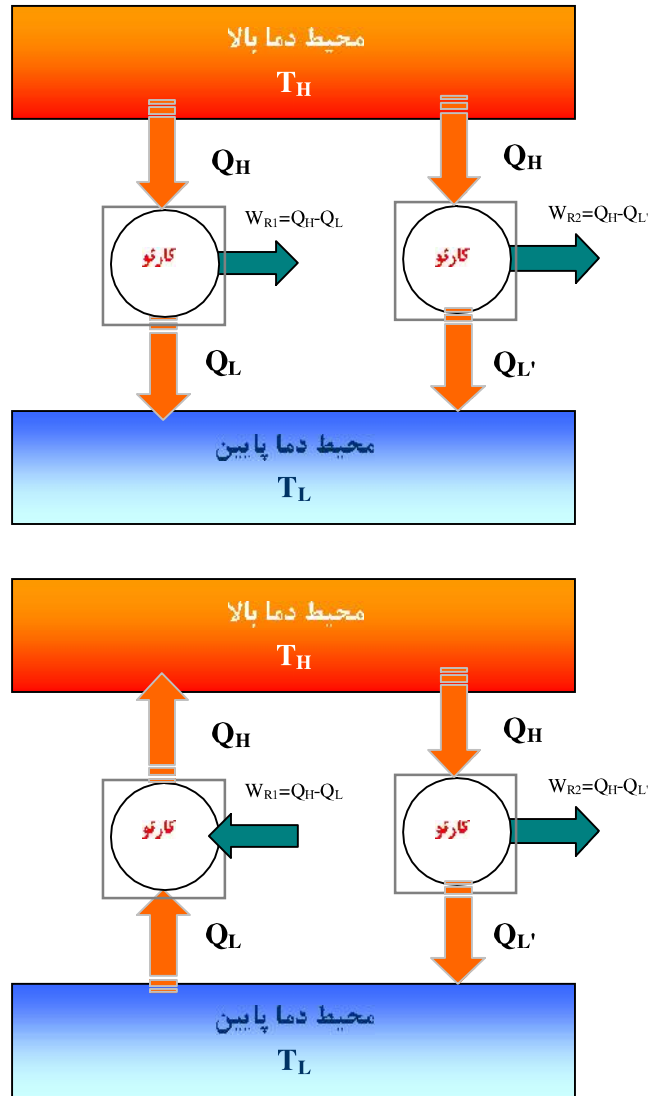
محیط دما بالا
$T_H$

$Q_H$

$W_{R1}=Q_H-Q_L$

کارنو

$Q_L$

$Q_H$

$W_{R2}=Q_H-Q_{L'}$

کارنو

$Q_{L'}$

محیط دما پایین
$T_L$

محیط دما بالا
$T_H$

$Q_H$

$W_{R1}=Q_H-Q_L$

کارنو

$Q_L$

$Q_H$

$W_{R2}=Q_H-Q_{L'}$

کارنو

$Q_{L'}$

محیط دما پایین
$T_L$